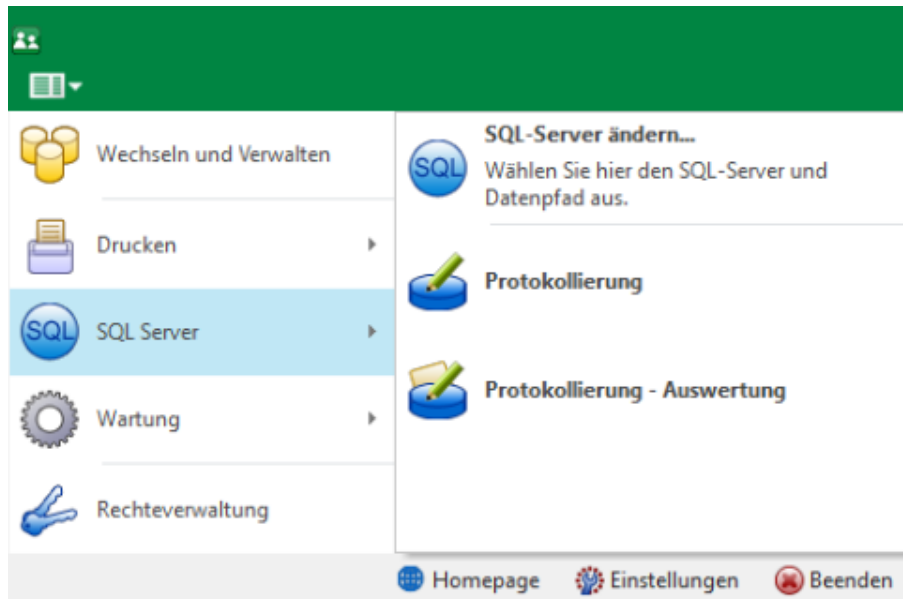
Wechseln und Verwalten

Drucken

SQL Server

Wartung

Rechteverwaltung

SQL-Server ändern...

Wählen Sie hier den SQL-Server und Datenpfad aus.

Protokollierung

Protokollierung - Auswertung

Homepage Einstellungen Beenden